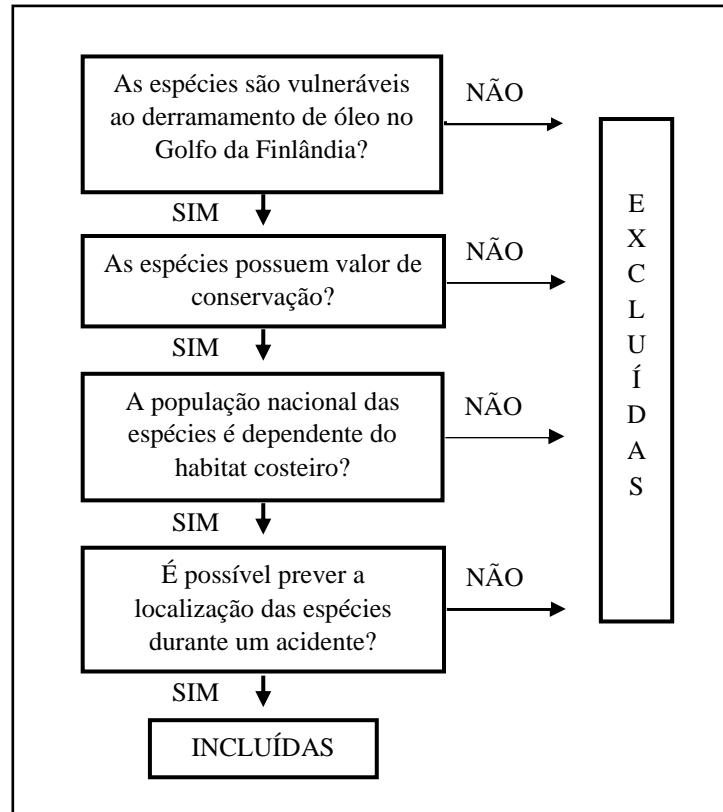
As espécies são vulneráveis ao derramamento de óleo no Golfo da Finlândia?

NÃO

SIM

As espécies possuem valor de conservação?

NÃO

SIM

A população nacional das espécies é dependente do habitat costeiro?

NÃO

SIM

É possível prever a localização das espécies durante um acidente?

NÃO

SIM

INCLUÍDAS

EXCLUÍDAS